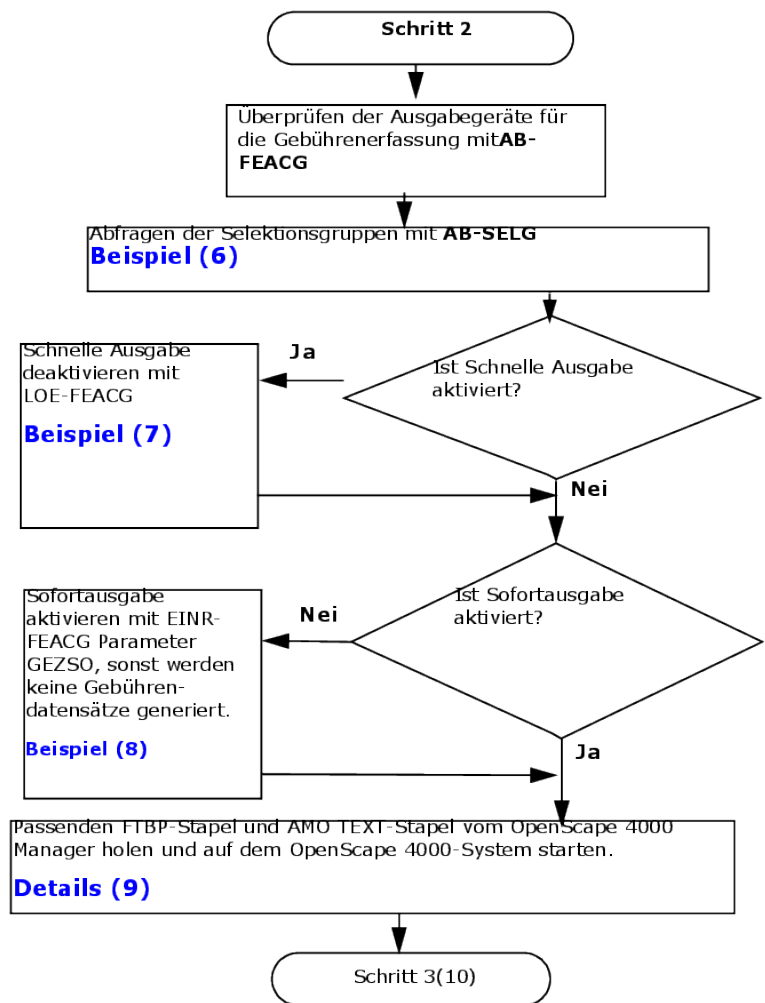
Schritt 2

Überprüfen der Ausgabegeräte für die Gebührenerfassung mit**AB-FEACG**

Abfragen der Selektionsgruppen mit **AB-SELG**
Beispiel (6)

Ist Schnelle Ausgabe aktiviert?

Ja

Schnelle Ausgabe deaktivieren mit LOE-FEACG

Beispiel (7)

Nei

Ist Sofortausgabe aktiviert?

Nei

Sofortausgabe aktivieren mit EINR-FEACG Parameter GEZSO, sonst werden keine Gebührendatensätze generiert.

Beispiel (8)

Ja

Passenden FTBP-Stapel und AMO TEXT-Stapel vom OpenScape 4000 Manager holen und auf dem OpenScape 4000-System starten.

Details (9)

Schritt 3(10)